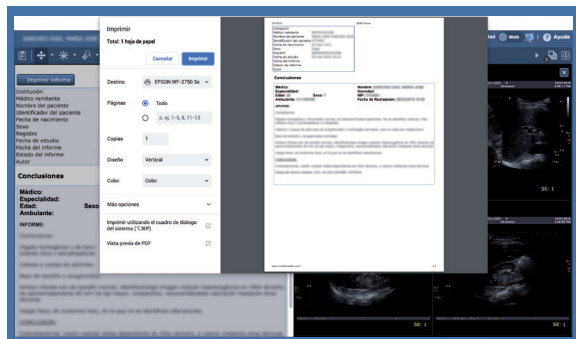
Imprimir
Total: 1 hoja de papel

Cancelar
Imprimir

Destino
EPSON WF-2750 Se

Páginas
Todo
p. ej. 1-5, 8, 11-13

Copias
1

Diseño
Vertical

Color
Color

Más opciones

Imprimir utilizando el cuadro de diálogo del sistema (⌥⌘P)

Vista previa de PDF

Imprimir informe
Institución
Médico remitente
Nombre del paciente
Identificador del paciente
Fecha de nacimiento
Sexo
Registro
Fecha de estudio
Fecha del informe
Estado del informe
Autor

Conclusiones

Médico:
Especialidad:
Edad:
Ambulante:
Sexo

INFORME:

Conclusiones

Médico:
Especialidad:
Edad:
Sexo:
Ambulante:
Nombre:
Sociedad:
NIF:
Fecha de Realización:

INFORME:

CONCLUSIÓN:

Web
Ayuda

SE: 1
SE: 1
SE: 1
SE: 1